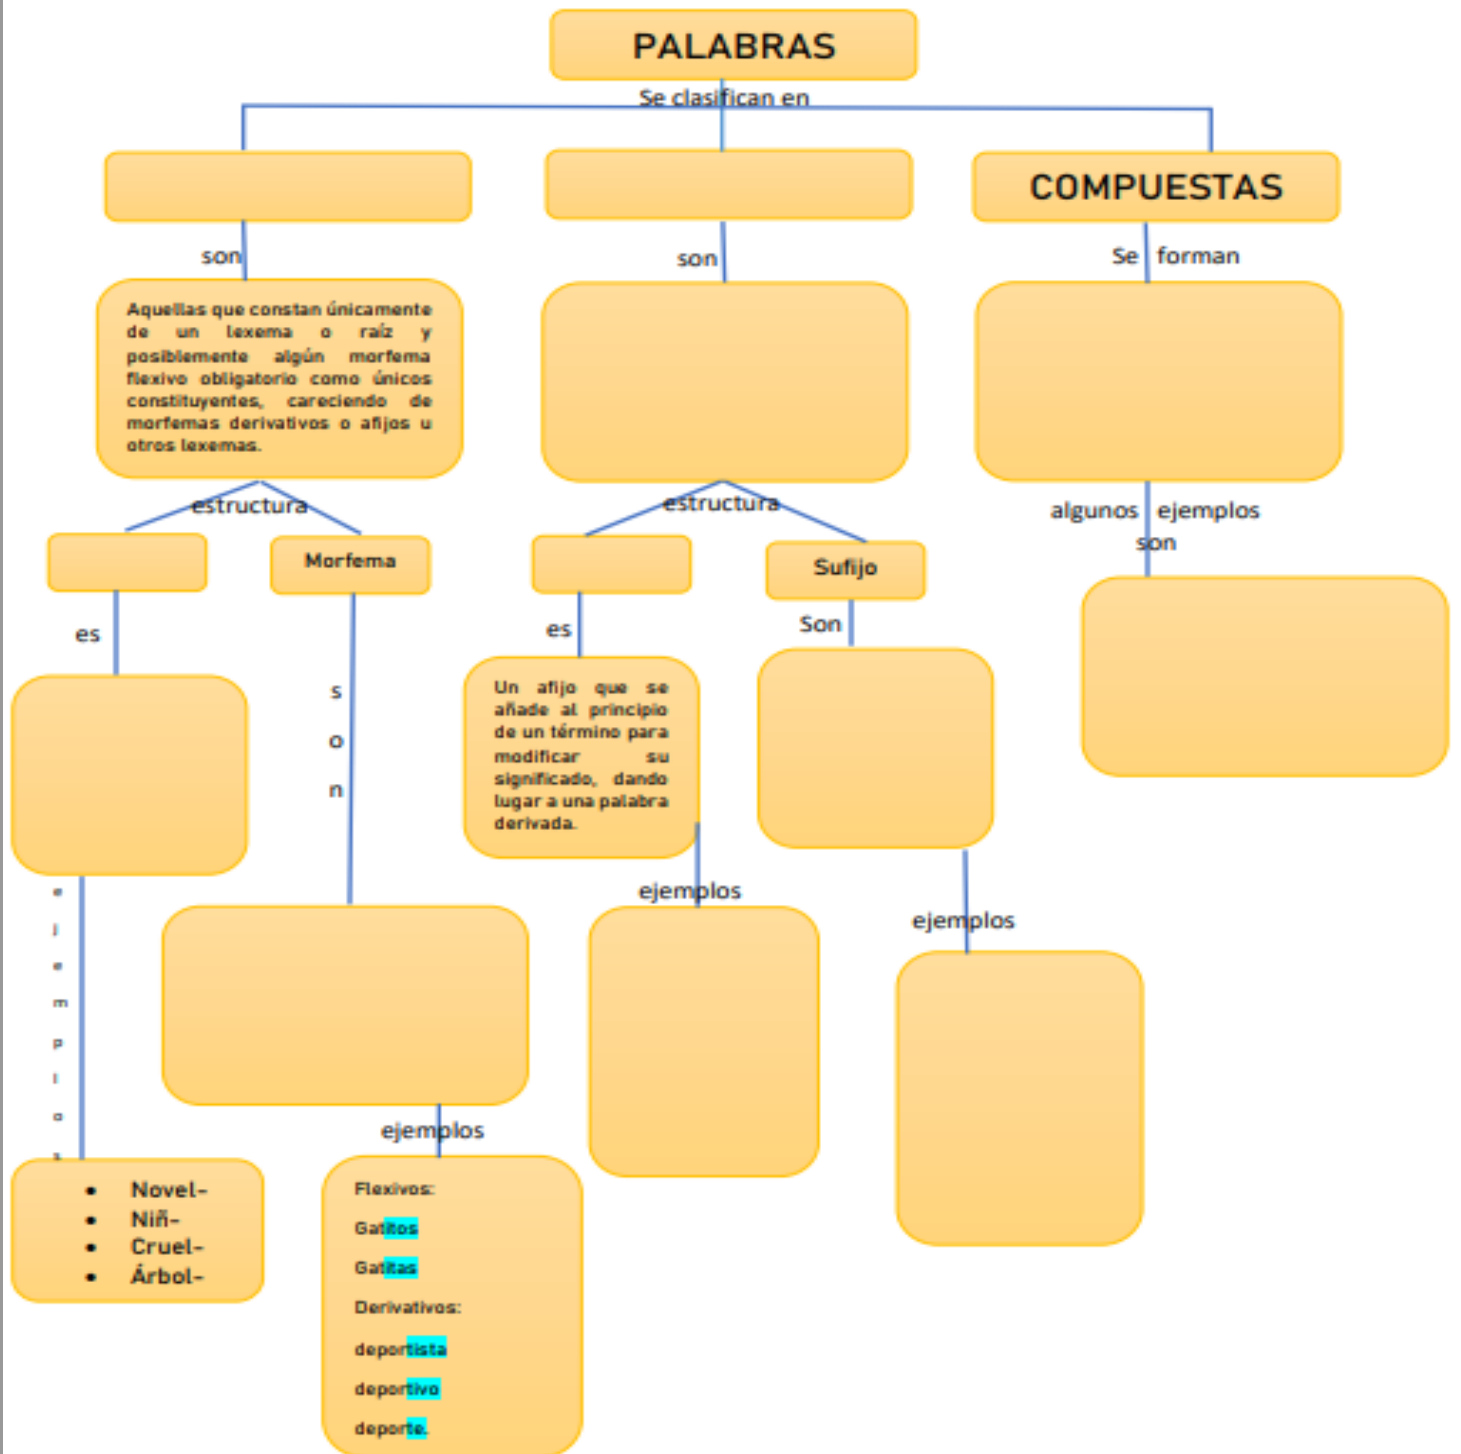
PALABRAS

Se clasifican en

COMPUESTAS

son

son

Se forman

Aquellas que constan únicamente de un lexema o raíz y posiblemente algún morfema flexivo obligatorio como únicos constituyentes, careciendo de morfemas derivativos o afijos u otros lexemas.

estructura

estructura

algunos ejemplos son

Morfema

Sufijo

es

s o n

es

Son

Un afijo que se añade al principio de un término para modificar su significado, dando lugar a una palabra derivada.

ejemplos

ejemplos

ejemplos

ejemplos

- Novel-
- Niñ-
- Cruel-
- Árbol-

Flexivos:

Gatitos

Gatitas

Derivativos:

deportista

deportivo

deporte.